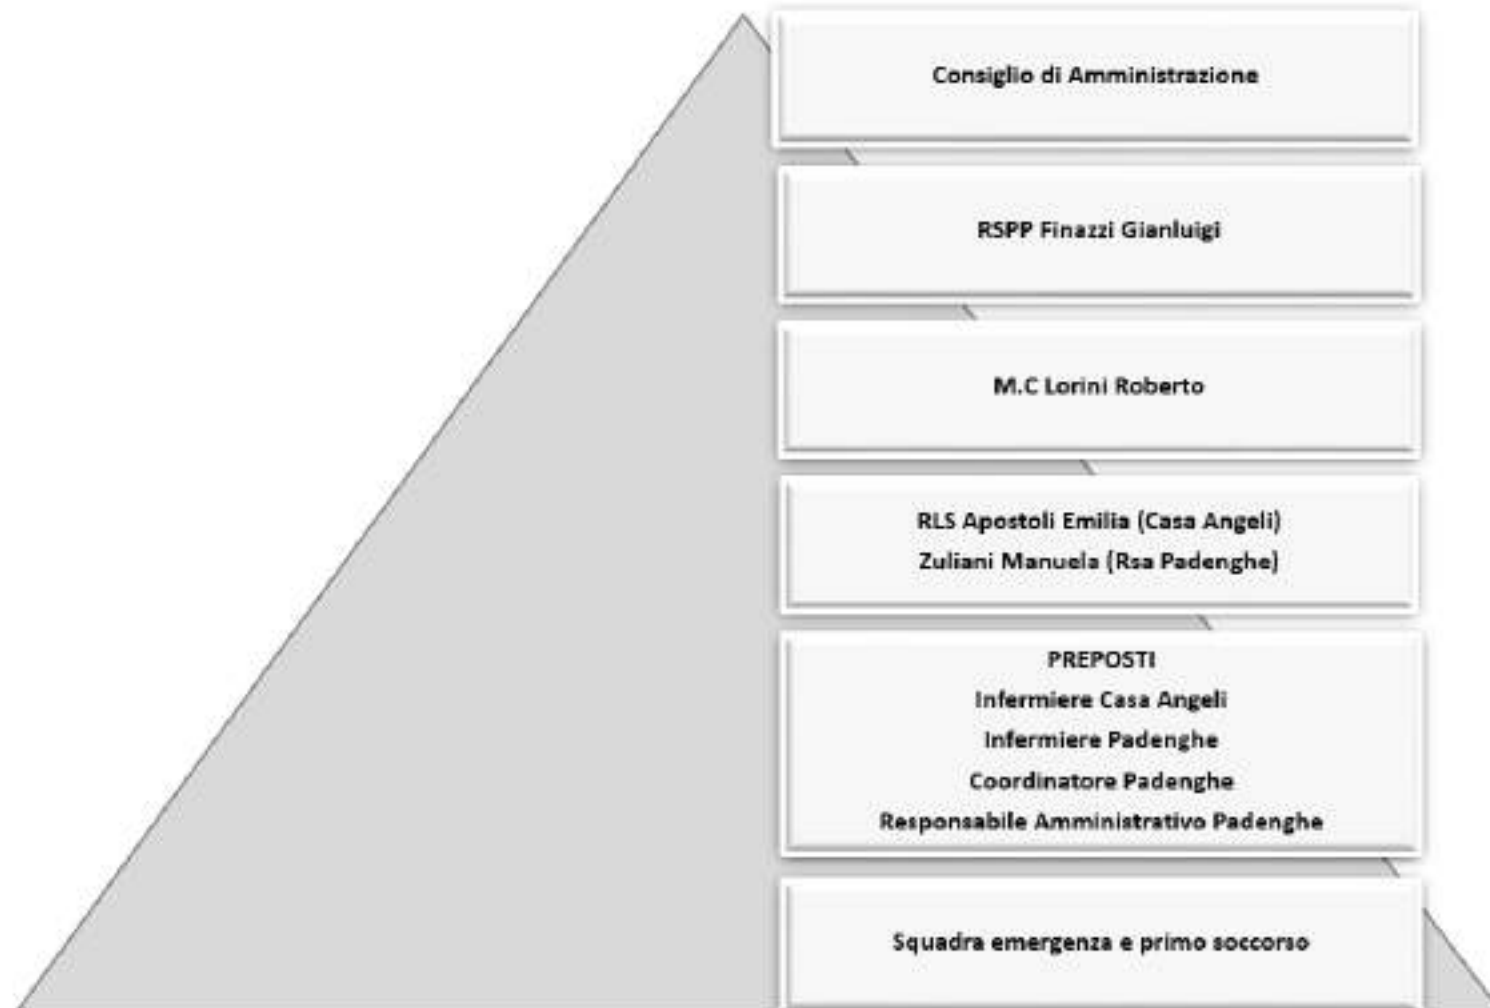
Consiglio di Amministrazione

RSPP Finazzi Gianluigi

M.C Lorini Roberto

RLS Apostoli Emilia (Casa Angeli)
Zuliani Manuela (Rsa Padenghe)

PREPOSTI
Infermiere Casa Angeli
Infermiere Padenghe
Coordinatore Padenghe
Responsabile Amministrativo Padenghe

Squadra emergenza e primo soccorso